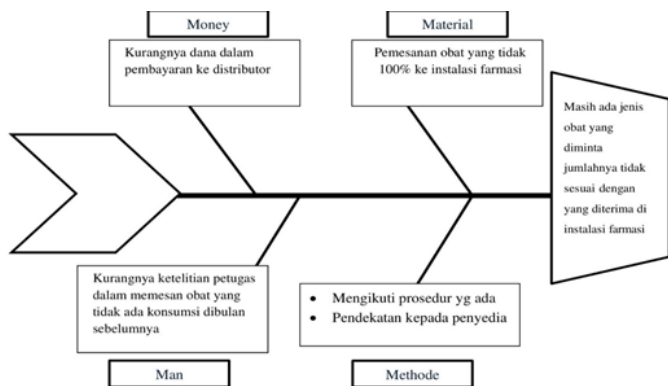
Money

Kurangnya dana dalam pembayaran ke distributor

Material

Pemesanan obat yang tidak 100% ke instalasi farmasi

Masih ada jenis obat yang diminta jumlahnya tidak sesuai dengan yang diterima di instalasi farmasi

Kurangnya ketelitian petugas dalam memesan obat yang tidak ada konsumsi dibulan sebelumnya

- Mengikuti prosedur yg ada
- Pendekatan kepada penyedia

Man

Methode